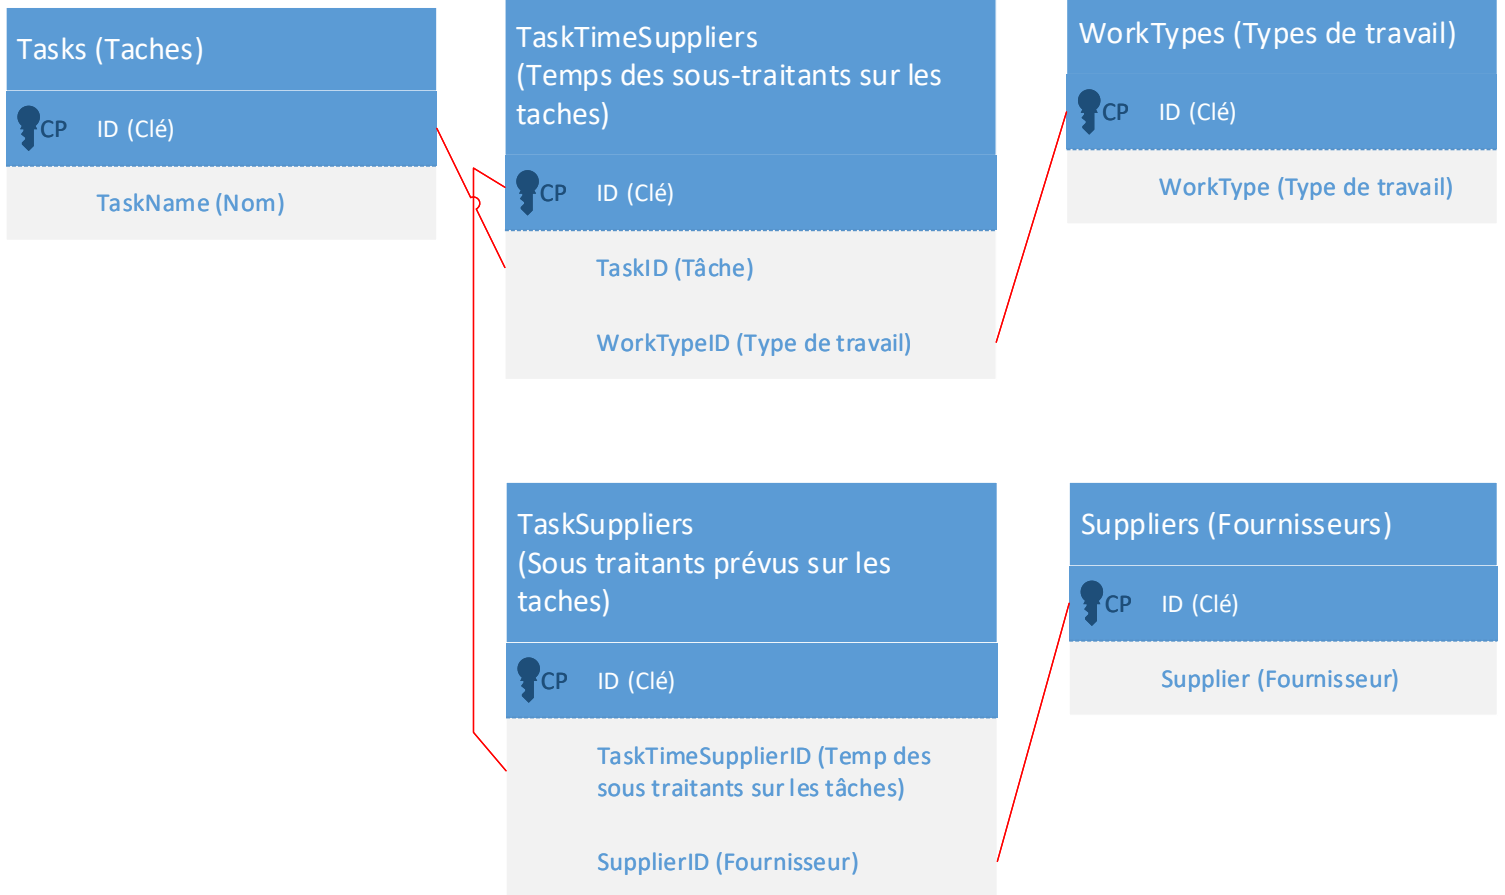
Tasks (Taches)

CP ID (Clé)

TaskName (Nom)

TaskTimeSuppliers (Temps des sous-traitants sur les taches)

CP ID (Clé)

TaskID (Tâche)

WorkTypeID (Type de travail)

WorkTypes (Types de travail)

CP ID (Clé)

WorkType (Type de travail)

TaskSuppliers (Sous traitants prévus sur les taches)

CP ID (Clé)

TaskTimeSupplierID (Temp des sous traitants sur les tâches)

SupplierID (Fournisseur)

Suppliers (Fournisseurs)

CP ID (Clé)

Supplier (Fournisseur)